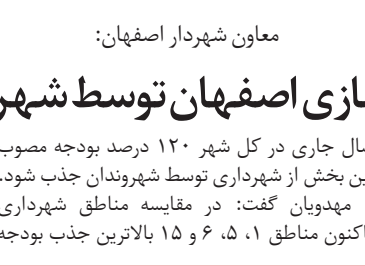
معاون شهردار اصفهان:

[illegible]ازی اصفهان توسط شهر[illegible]

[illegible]سال جاری در کل شهر ۱۲۰ درصد بودجه مصوب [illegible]ین بخش از شهرداری توسط شهروندان جذب شود. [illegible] مهدویان گفت: در مقایسه مناطق شهرداری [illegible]اکنون مناطق ۱، ۵، ۶ و ۱۵ بالاترین جذب بودجه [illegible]